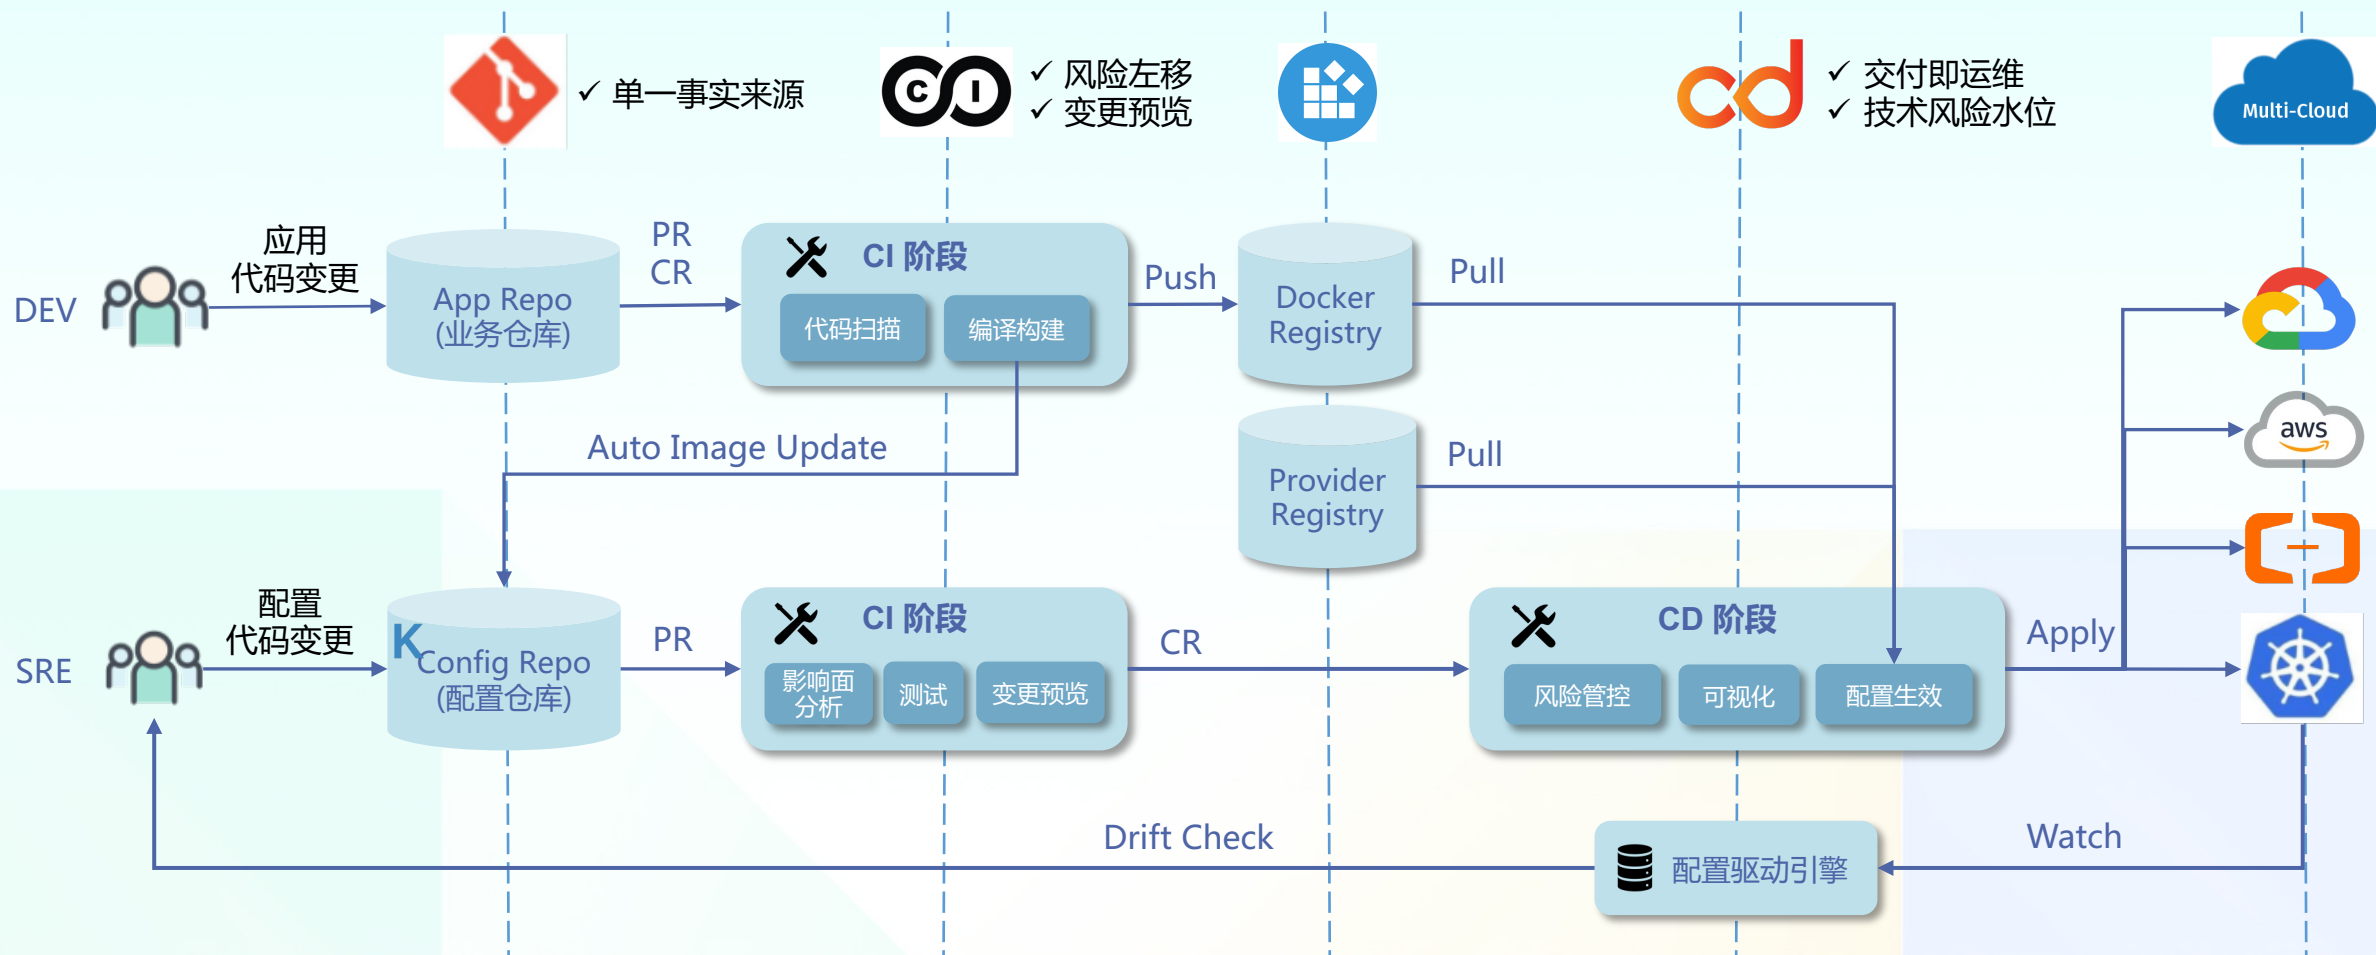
✓ 单一事实来源

✓ 风险左移
✓ 变更预览

✓ 交付即运维
✓ 技术风险水位

Multi-Cloud

DEV

应用
代码变更

App Repo
(业务仓库)

PR
CR

CI 阶段

代码扫描

编译构建

Push

Docker
Registry

Pull

Auto Image Update

Provider
Registry

Pull

aws

SRE

配置
代码变更

K Config Repo
(配置仓库)

PR

CI 阶段

影响面
分析

测试

变更预览

CR

CD 阶段

风险管控

可视化

配置生效

Apply

Drift Check

配置驱动引擎

Watch